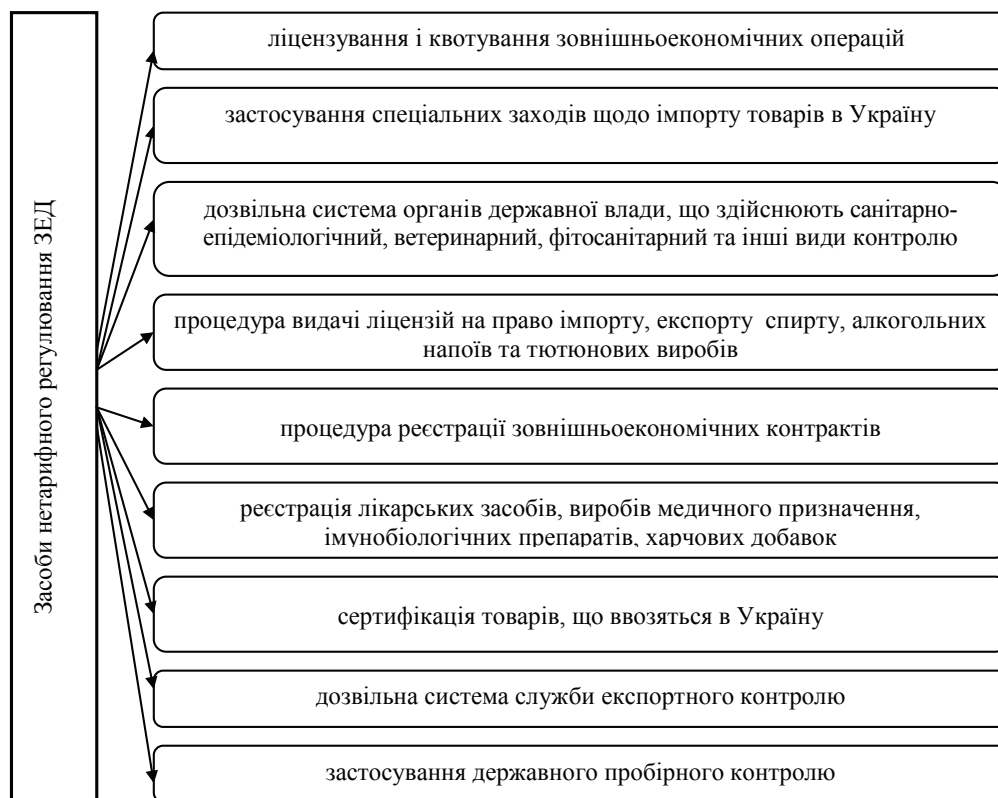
Засоби нетарифного регулювання ЗЕД

ліцензування і квотування зовнішньоекономічних операцій

застосування спеціальних заходів щодо імпорту товарів в Україну

дозвільна система органів державної влади, що здійснюють санітарно-епідеміологічний, ветеринарний, фітосанітарний та інші види контролю

процедура видачі ліцензій на право імпорту, експорту спирту, алкогольних напоїв та тютюнових виробів

процедура реєстрації зовнішньоекономічних контрактів

реєстрація лікарських засобів, виробів медичного призначення, імунобіологічних препаратів, харчових добавок

сертифікація товарів, що ввозяться в Україну

дозвільна система служби експортного контролю

застосування державного пробірного контролю